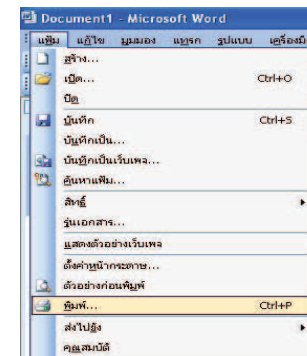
Document1 - Microsoft Word

แฟ้ม แก้ไข มุมมอง แทรก รูปแบบ เครื่องมือ

สร้าง...
เปิด... Ctrl+O
ปิด
บันทึก Ctrl+S
บันทึกเป็น...
บันทึกเป็นเว็บเพจ...
ค้นหาแฟ้ม...
สิทธิ์
รุ่นเอกสาร...
แสดงตัวอย่างเว็บเพจ
ตั้งค่าหน้ากระดาษ...
ตัวอย่างก่อนพิมพ์
พิมพ์... Ctrl+P
ส่งไปยัง
คุณสมบัติ